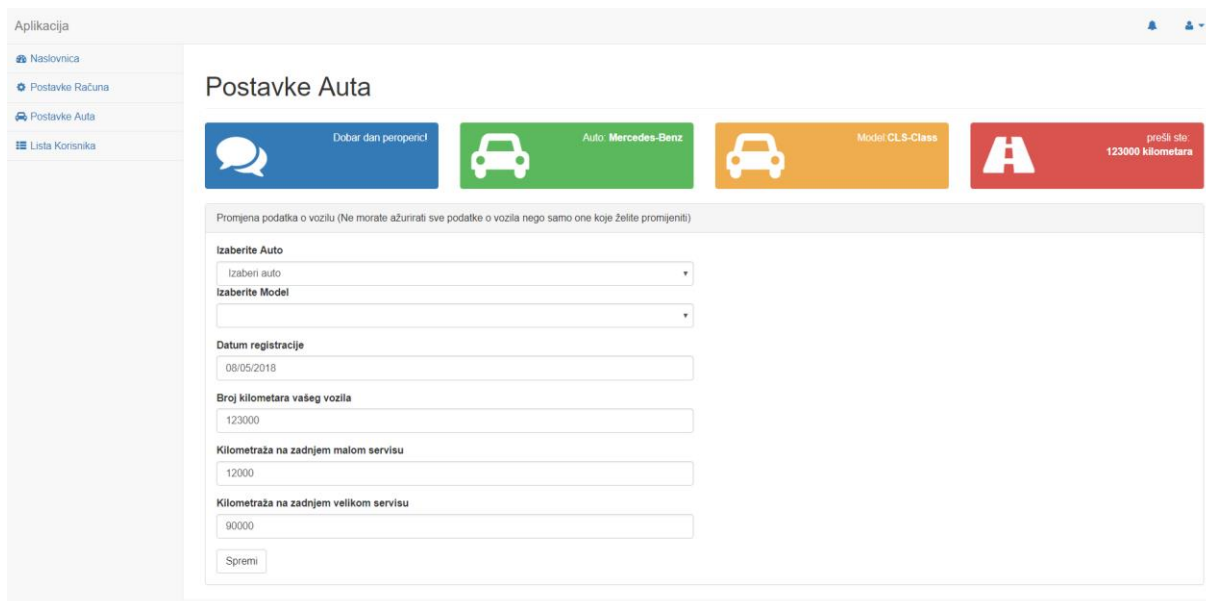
Aplikacija

Naslovnica
Postavke Računa
Postavke Auta
Lista Korisnika

Postavke Auta

Dobar dan peroperic!

Auto: **Mercedes-Benz**

Model:**CLS-Class**

prešli ste:
**123000 kilometara**

Promjena podatka o vozilu (Ne morate ažurirati sve podatke o vozila nego samo one koje želite promijeniti)

**Izaberite Auto**
Izaberi auto
**Izaberite Model**

**Datum registracije**
08/05/2018

**Broj kilometara vašeg vozila**
123000

**Kilometraža na zadnjem malom servisu**
12000

**Kilometraža na zadnjem velikom servisu**
90000

Spremi